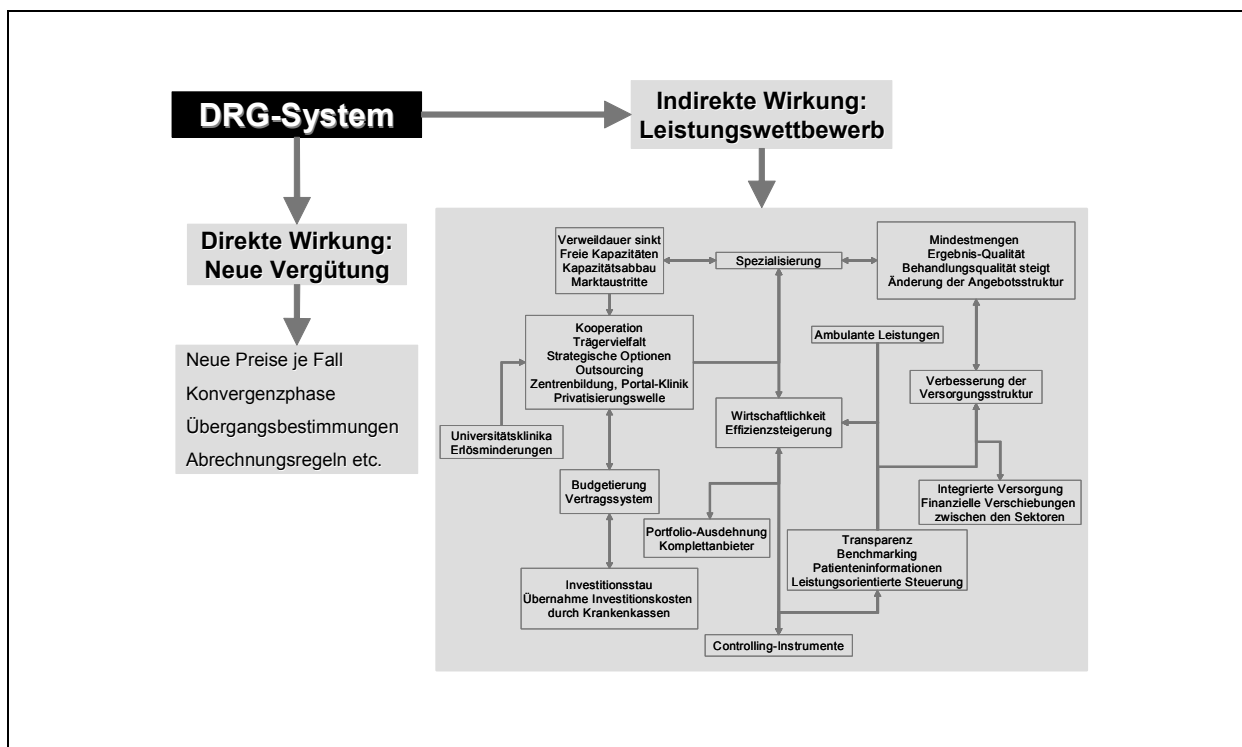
DRG-System

Indirekte Wirkung: Leistungswettbewerb

Direkte Wirkung: Neue Vergütung

Neue Preise je Fall
Konvergenzphase
Übergangsbestimmungen
Abrechnungsregeln etc.

Verweildauer sinkt
Freie Kapazitäten
Kapazitätsabbau
Marktaustritte

Spezialisierung

Mindestmengen
Ergebnis-Qualität
Behandlungsqualität steigt
Änderung der Angebotsstruktur

Kooperation
Trägervielfalt
Strategische Optionen
Outsourcing
Zentrenbildung, Portal-Klinik
Privatisierungswelle

Ambulante Leistungen

Verbesserung der Versorgungsstruktur

Universitätsklinika
Erlösminderungen

Wirtschaftlichkeit
Effizienzsteigerung

Budgetierung
Vertragssystem

Integrierte Versorgung
Finanzielle Verschiebungen zwischen den Sektoren

Portfolio-Ausdehnung
Komplettanbieter

Transparenz
Benchmarking
Patienteninformationen
Leistungsorientierte Steuerung

Investitionsstau
Übernahme Investitionskosten durch Krankenkassen

Controlling-Instrumente